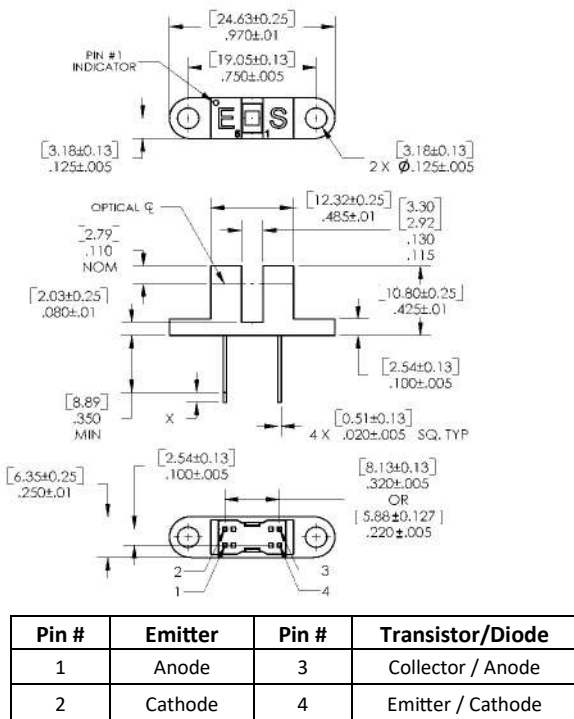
[24.63±0.25]
.970±.01

PIN #1 INDICATOR

[19.05±0.13]
.750±.005

E S

[3.18±0.13]
.125±.005

2 X [3.18±0.13]
Ø.125±.005

OPTICAL ℄

[12.32±0.25]
.485±.01

[3.30
2.92]
.130
.115

[2.79]
.110
NOM

[2.03±0.25]
.080±.01

[10.80±0.25]
.425±.01

[2.54±0.13]
.100±.005

[8.89]
.350
MIN

X

4 X [0.51±0.13]
.020±.005 SQ. TYP

[6.35±0.25]
.250±.01

[2.54±0.13]
.100±.005

[8.13±0.13]
.320±.005
OR
[5.88±0.127]
.220±.005

2
1
3
4

| Pin # | Emitter | Pin # | Transistor/Diode |
|---|---|---|---|
| 1 | Anode | 3 | Collector / Anode |
| 2 | Cathode | 4 | Emitter / Cathode |